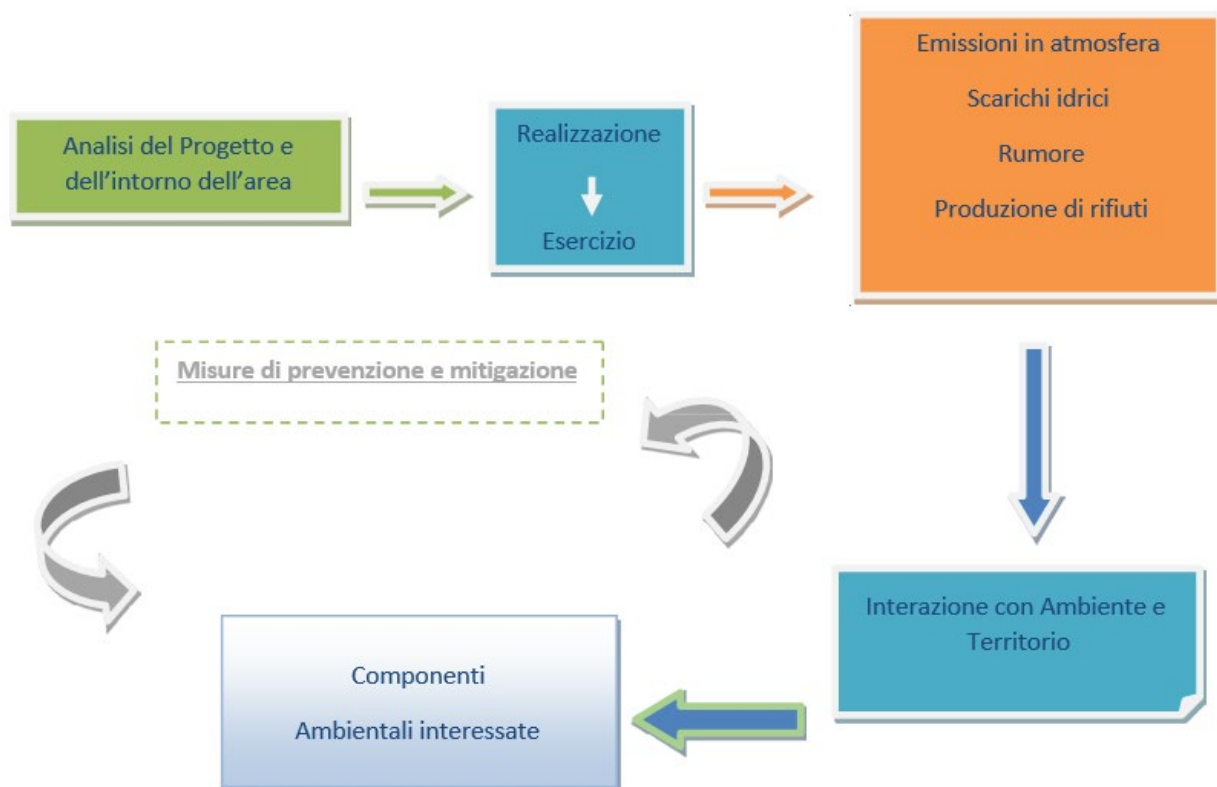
Analisi del Progetto e dell’intorno dell’area

Realizzazione

Esercizio

Emissioni in atmosfera

Scarichi idrici

Rumore

Produzione di rifiuti

Misure di prevenzione e mitigazione

Interazione con Ambiente e Territorio

Componenti

Ambientali interessate